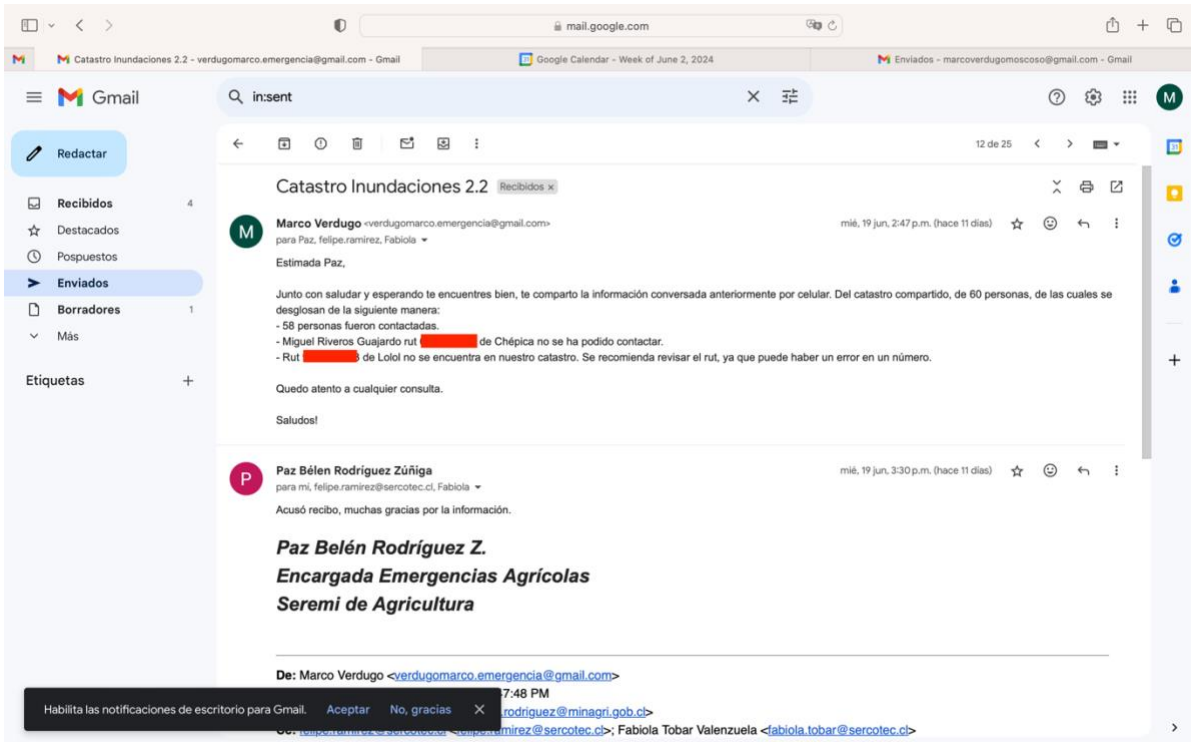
mail.google.com

Catastro Inundaciones 2.2 - verdugomarco.emergencia@gmail.com - Gmail
Google Calendar - Week of June 2, 2024
Enviados - marcoverdugomoscoso@gmail.com - Gmail

Gmail
in:sent

Redactar
Recibidos 4
Destacados
Pospuestos
Enviados
Borradores 1
Más
Etiquetas +

12 de 25

Catastro Inundaciones 2.2 Recibidos ×

Marco Verdugo <verdugomarco.emergencia@gmail.com>
para Paz, felipe.ramirez, Fabiola
mié, 19 jun, 2:47 p.m. (hace 11 días)

Estimada Paz,

Junto con saludar y esperando te encuentres bien, te comparto la información conversada anteriormente por celular. Del catastro compartido, de 60 personas, de las cuales se desglosan de la siguiente manera:
- 58 personas fueron contactadas.
- Miguel Riveros Guajardo rut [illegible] de Chépica no se ha podido contactar.
- Rut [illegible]5 de Lolol no se encuentra en nuestro catastro. Se recomienda revisar el rut, ya que puede haber un error en un número.

Quedo atento a cualquier consulta.

Saludos!

Paz Bélen Rodríguez Zúñiga
para mí, felipe.ramirez@sercotec.cl, Fabiola
mié, 19 jun, 3:30 p.m. (hace 11 días)

Acusó recibo, muchas gracias por la información.

Paz Belén Rodríguez Z.
Encargada Emergencias Agrícolas
Seremi de Agricultura

De: Marco Verdugo <verdugomarco.emergencia@gmail.com>
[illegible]7:48 PM
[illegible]rodriguez@minagri.gob.cl>
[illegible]irez@sercotec.cl>; Fabiola Tobar Valenzuela <fabiola.tobar@sercotec.cl>

Habilita las notificaciones de escritorio para Gmail. Aceptar No, gracias